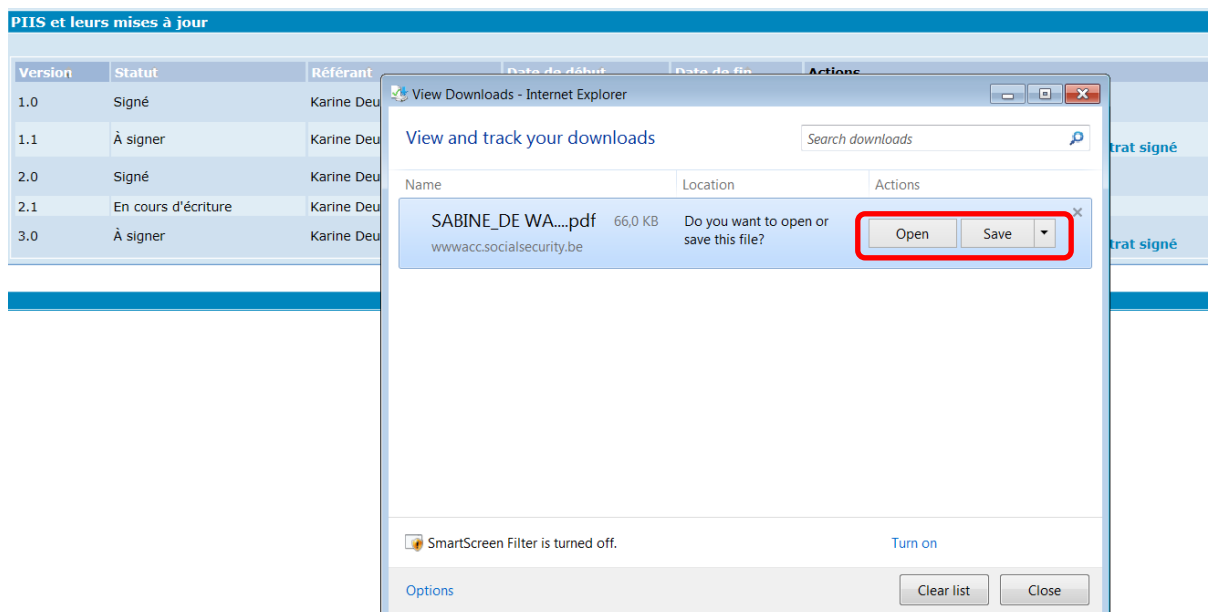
PIIS et leurs mises à jour

| Version | Statut | Référant | Date de début | Date de fin | Actions |
|---|---|---|---|---|---|
| 1.0 | Signé | Karine Deu | | | |
| 1.1 | À signer | Karine Deu | | | trat signé |
| 2.0 | Signé | Karine Deu | | | |
| 2.1 | En cours d'écriture | Karine Deu | | | |
| 3.0 | À signer | Karine Deu | | | trat signé |

View Downloads - Internet Explorer

View and track your downloads

Search downloads

Name | Location | Actions

SABINE_DE WA....pdf 66,0 KB
wwwacc.socialsecurity.be

Do you want to open or save this file?

Open | Save

SmartScreen Filter is turned off.

Turn on

Options

Clear list | Close